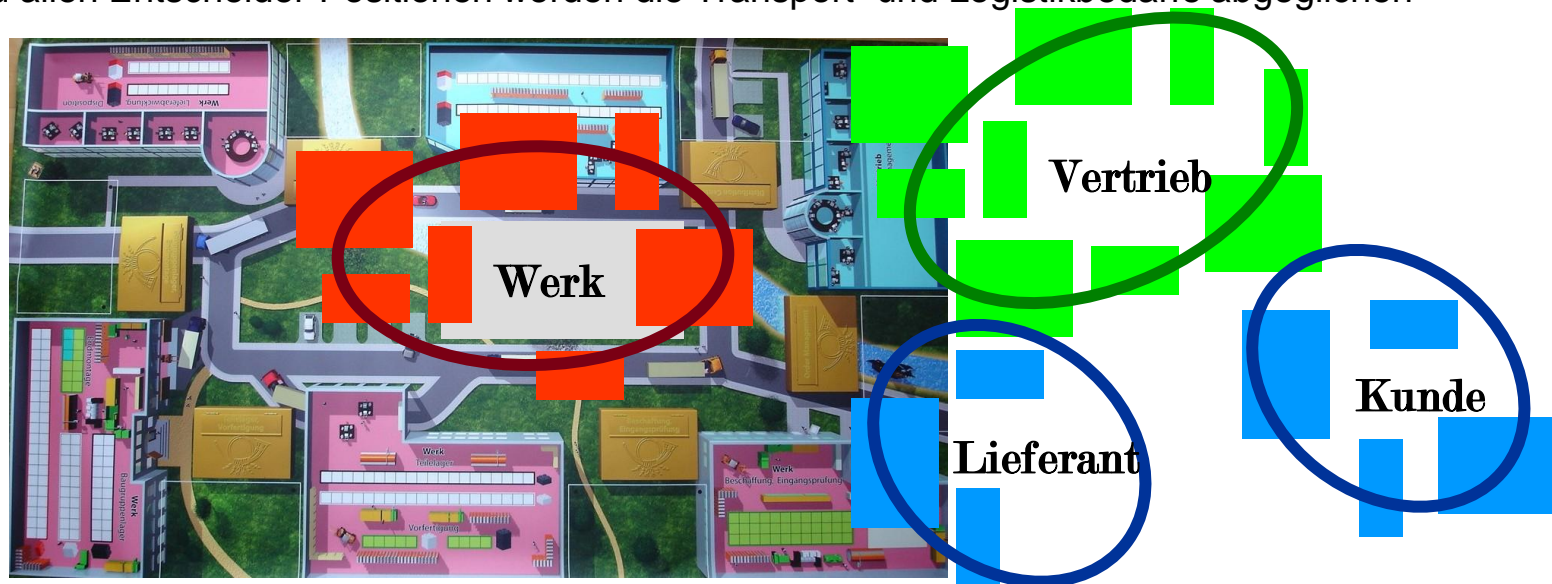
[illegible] allen Entscheider-Positionen werden die Transport- und Logistikbedarfe abgeglichen

Werk
Lieferabwicklung
Disposition

Werk
Endmontage

Werk
Baugruppenlager

Vorfertigung

Werk
Teilelager

Vorfertigung

Eingangsprüfung

Werk
Beschaffung, Eingangsprüfung

Vertrieb

Werk

Vertrieb

Lieferant

Kunde